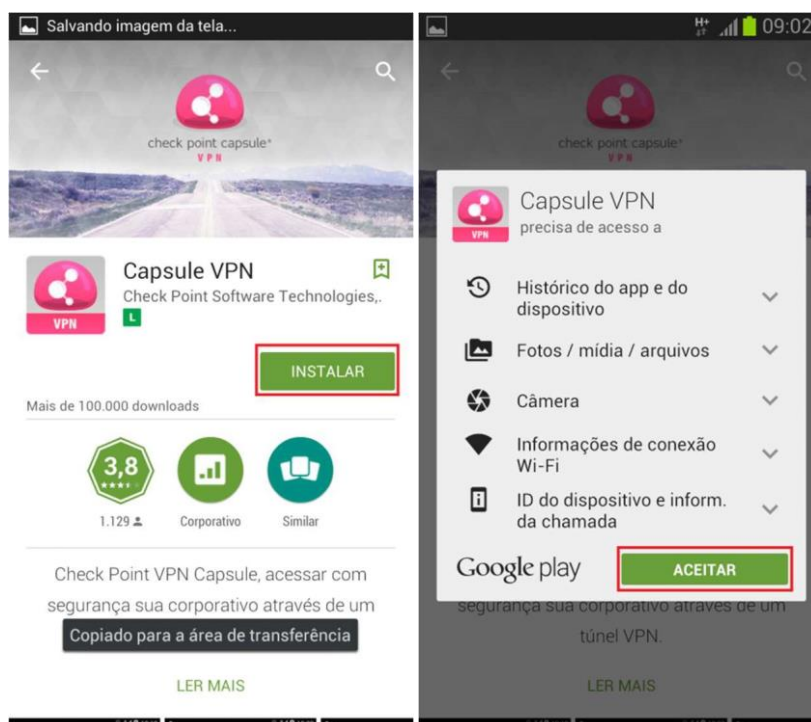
Salvando imagem da tela...

check point capsule
VPN

Capsule VPN
Check Point Software Technologies,.
L

VPN

INSTALAR

Mais de 100.000 downloads

3,8
1.129
Corporativo
Similar

Check Point VPN Capsule, acessar com segurança sua corporativo através de um

Copiado para a área de transferência

LER MAIS

09:02

check point capsule
VPN

Capsule VPN
precisa de acesso a

VPN

Histórico do app e do dispositivo

Fotos / mídia / arquivos

Câmera

Informações de conexão Wi-Fi

ID do dispositivo e inform. da chamada

Google play

ACEITAR

segurança sua corporativo através de um túnel VPN.

LER MAIS